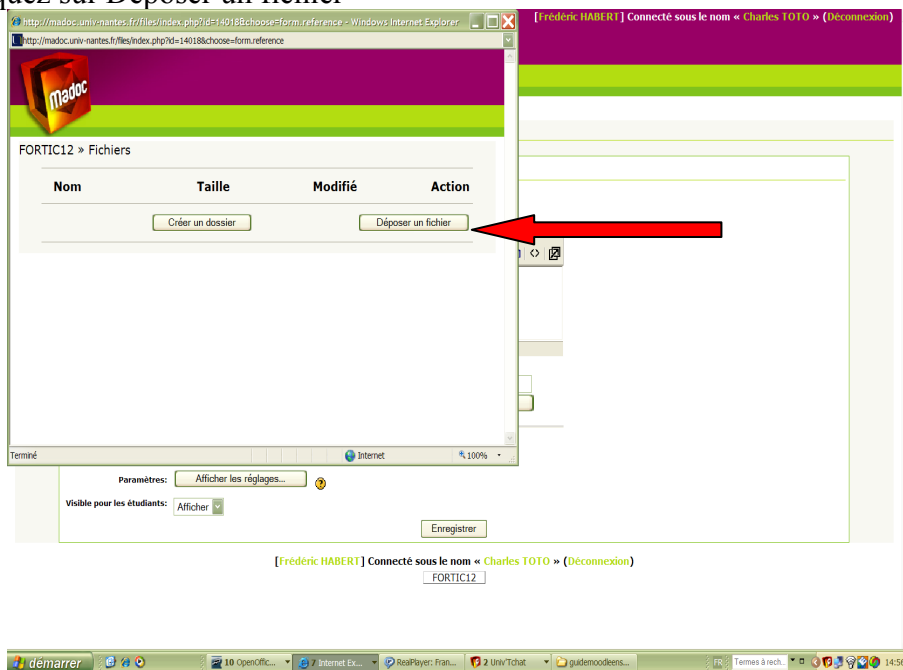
quez sur Déposer un fichier

http://madoc.univ-nantes.fr/files/index.php?id=14018&choose=form.reference - Windows Internet Explorer

http://madoc.univ-nantes.fr/files/index.php?id=14018&choose=form.reference

madoc

FORTIC12 » Fichiers

| Nom | Taille | Modifié | Action |
|---|---|---|---|

Créer un dossier

Déposer un fichier

Terminé

Internet

100%

[Frédéric HABERT] Connecté sous le nom « Charles TOTO » (Déconnexion)

Paramètres: Afficher les réglages...

Visible pour les étudiants: Afficher

Enregistrer

[Frédéric HABERT] Connecté sous le nom « Charles TOTO » (Déconnexion)

FORTIC12

démarrer

10 OpenOffic...

7 Internet Ex...

RealPlayer: Fran...

2 Univ'Tchat

guidemoodleens...

FR

Termes à rech...

14:50